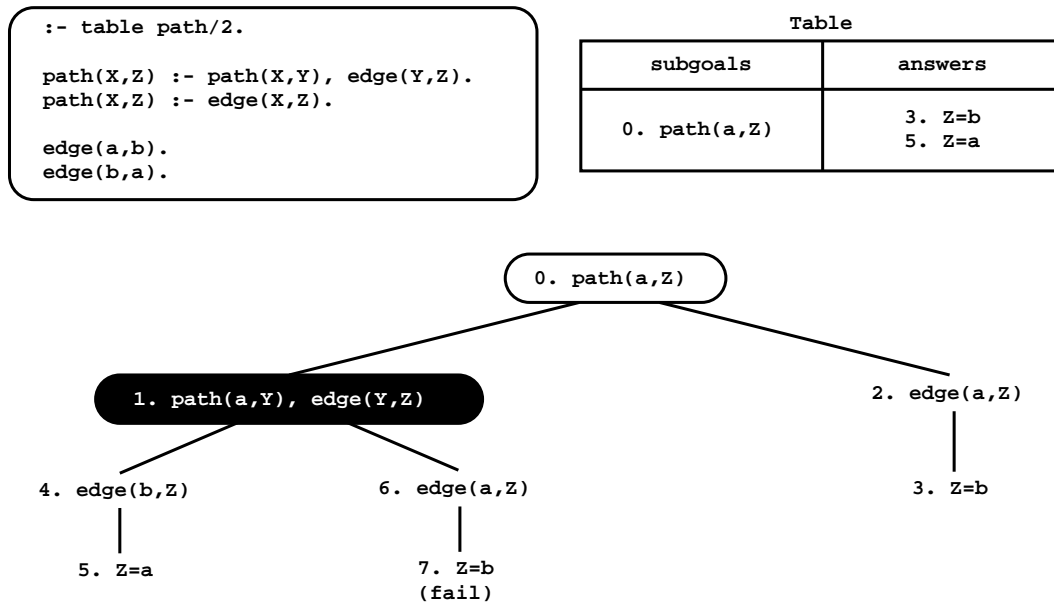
:- table path/2.

path(X,Z) :- path(X,Y), edge(Y,Z).
path(X,Z) :- edge(X,Z).

edge(a,b).
edge(b,a).

Table

| subgoals | answers |
|---|---|
| 0. path(a,Z) | 3. Z=b<br>5. Z=a |

0. path(a,Z)

1. path(a,Y), edge(Y,Z)

2. edge(a,Z)

4. edge(b,Z)

6. edge(a,Z)

3. Z=b

5. Z=a

7. Z=b
(fail)